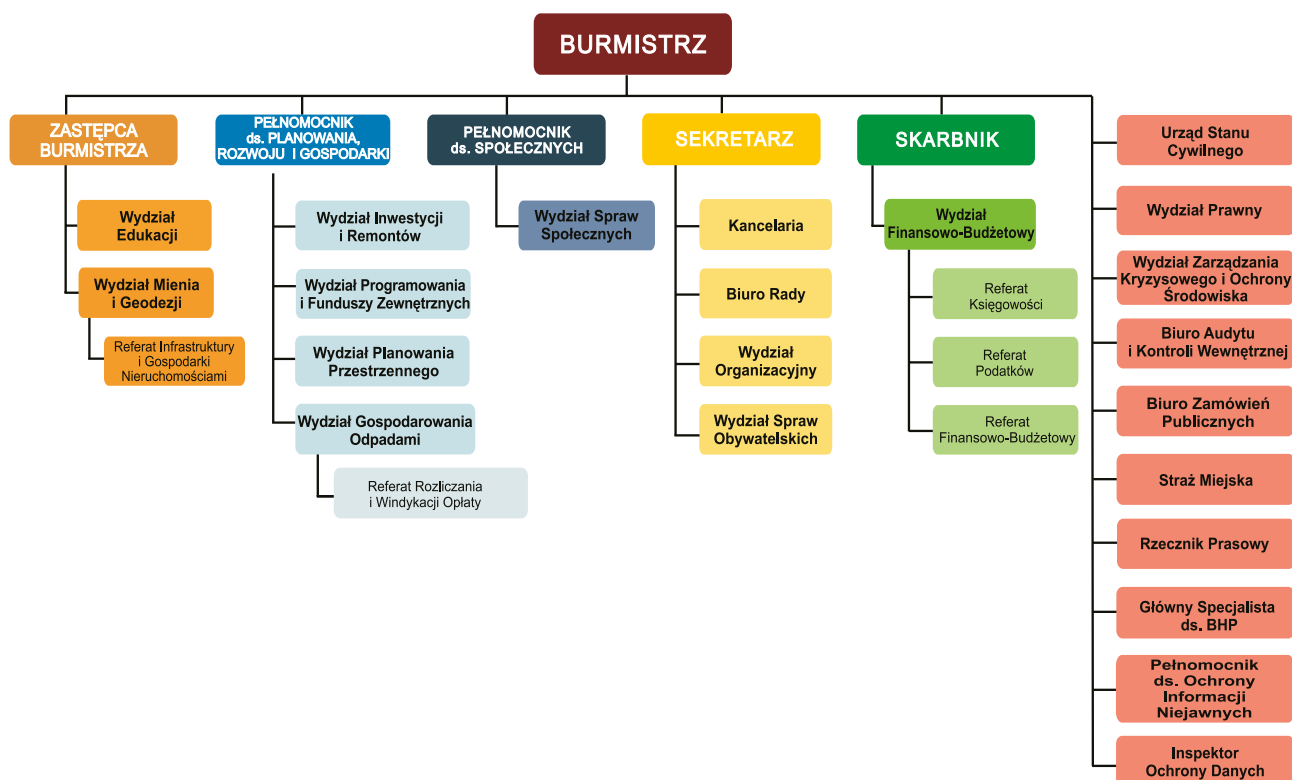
BURMISTRZ

ZASTĘPCA BURMISTRZA

Wydział Edukacji

Wydział Mienia i Geodezji

Referat Infrastruktury i Gospodarki Nieruchomościami

PEŁNOMOCNIK ds. PLANOWANIA, ROZWOJU I GOSPODARKI

Wydział Inwestycji i Remontów

Wydział Programowania i Funduszy Zewnętrznych

Wydział Planowania Przestrzennego

Wydział Gospodarowania Odpadami

Referat Rozliczania i Windykacji Opłaty

PEŁNOMOCNIK ds. SPOŁECZNYCH

Wydział Spraw Społecznych

SEKRETARZ

Kancelaria

Biuro Rady

Wydział Organizacyjny

Wydział Spraw Obywatelskich

SKARBNIK

Wydział Finansowo-Budżetowy

Referat Księgowości

Referat Podatków

Referat Finansowo-Budżetowy

Urząd Stanu Cywilnego

Wydział Prawny

Wydział Zarządzania Kryzysowego i Ochrony Środowiska

Biuro Audytu i Kontroli Wewnętrznej

Biuro Zamówień Publicznych

Straż Miejska

Rzecznik Prasowy

Główny Specjalista ds. BHP

Pełnomocnik ds. Ochrony Informacji Niejawnych

Inspektor Ochrony Danych